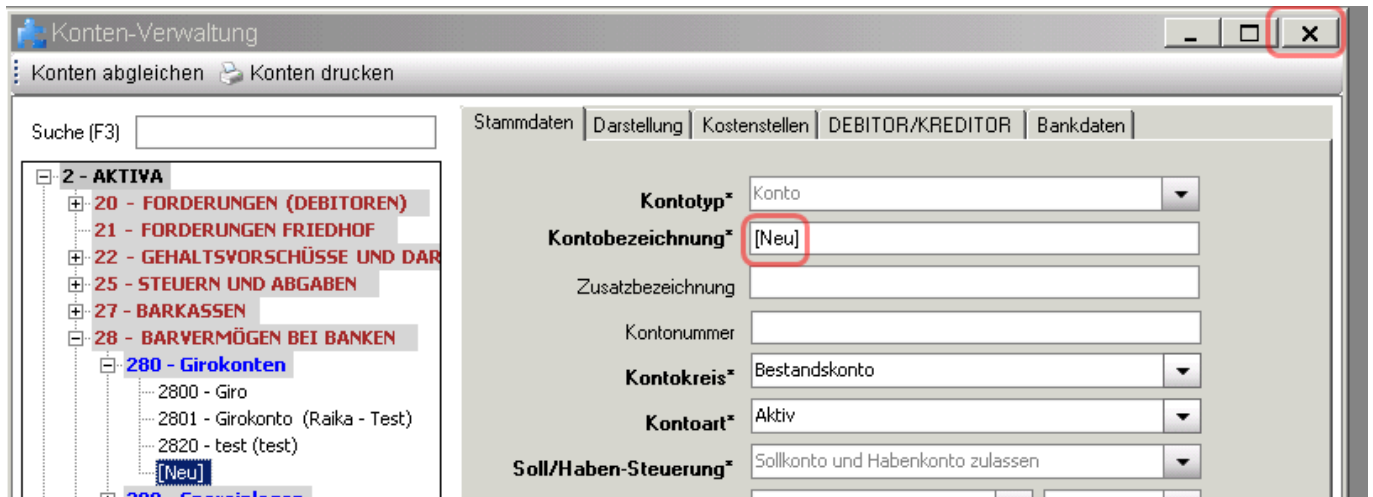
Konten-Verwaltung

Konten abgleichen Konten drucken

Suche (F3)

2 - AKTIVA
20 - FORDERUNGEN (DEBITOREN)
21 - FORDERUNGEN FRIEDHOF
22 - GEHALTSVORSCHÜSSE UND DAR
25 - STEUERN UND ABGABEN
27 - BARKASSEN
28 - BARVERMÖGEN BEI BANKEN
280 - Girokonten
2800 - Giro
2801 - Girokonto (Raika - Test)
2820 - test (test)
[Neu]
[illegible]

Stammdaten | Darstellung | Kostenstellen | DEBITOR/KREDITOR | Bankdaten

Kontotyp* Konto
Kontobezeichnung* [Neu]
Zusatzbezeichnung
Kontonummer
Kontokreis* Bestandskonto
Kontoart* Aktiv
Soll/Haben-Steuerung* Sollkonto und Habenkonto zulassen